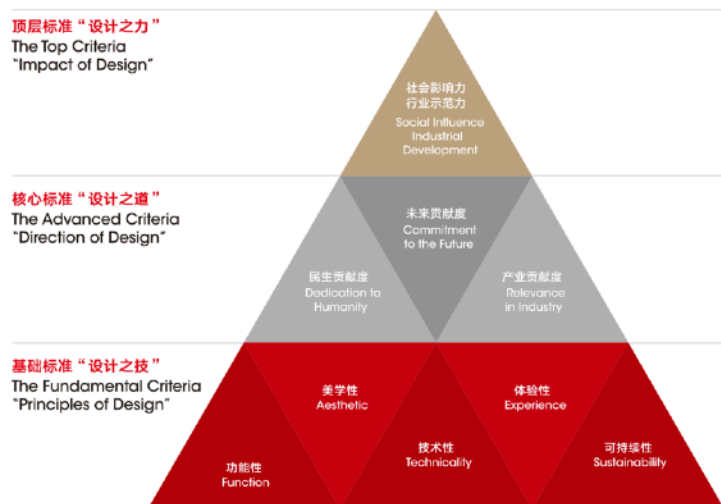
顶层标准“设计之力”
The Top Criteria
"Impact of Design"

社会影响力
行业示范力
Social Influence
Industrial
Development

核心标准“设计之道”
The Advanced Criteria
"Direction of Design"

未来贡献度
Commitment
to the Future

民生贡献度
Dedication to
Humanity

产业贡献度
Relevance
in Industry

基础标准“设计之技”
The Fundamental Criteria
"Principles of Design"

美学性
Aesthetic

体验性
Experience

技术性
Technicality

功能性
Function

可持续性
Sustainability